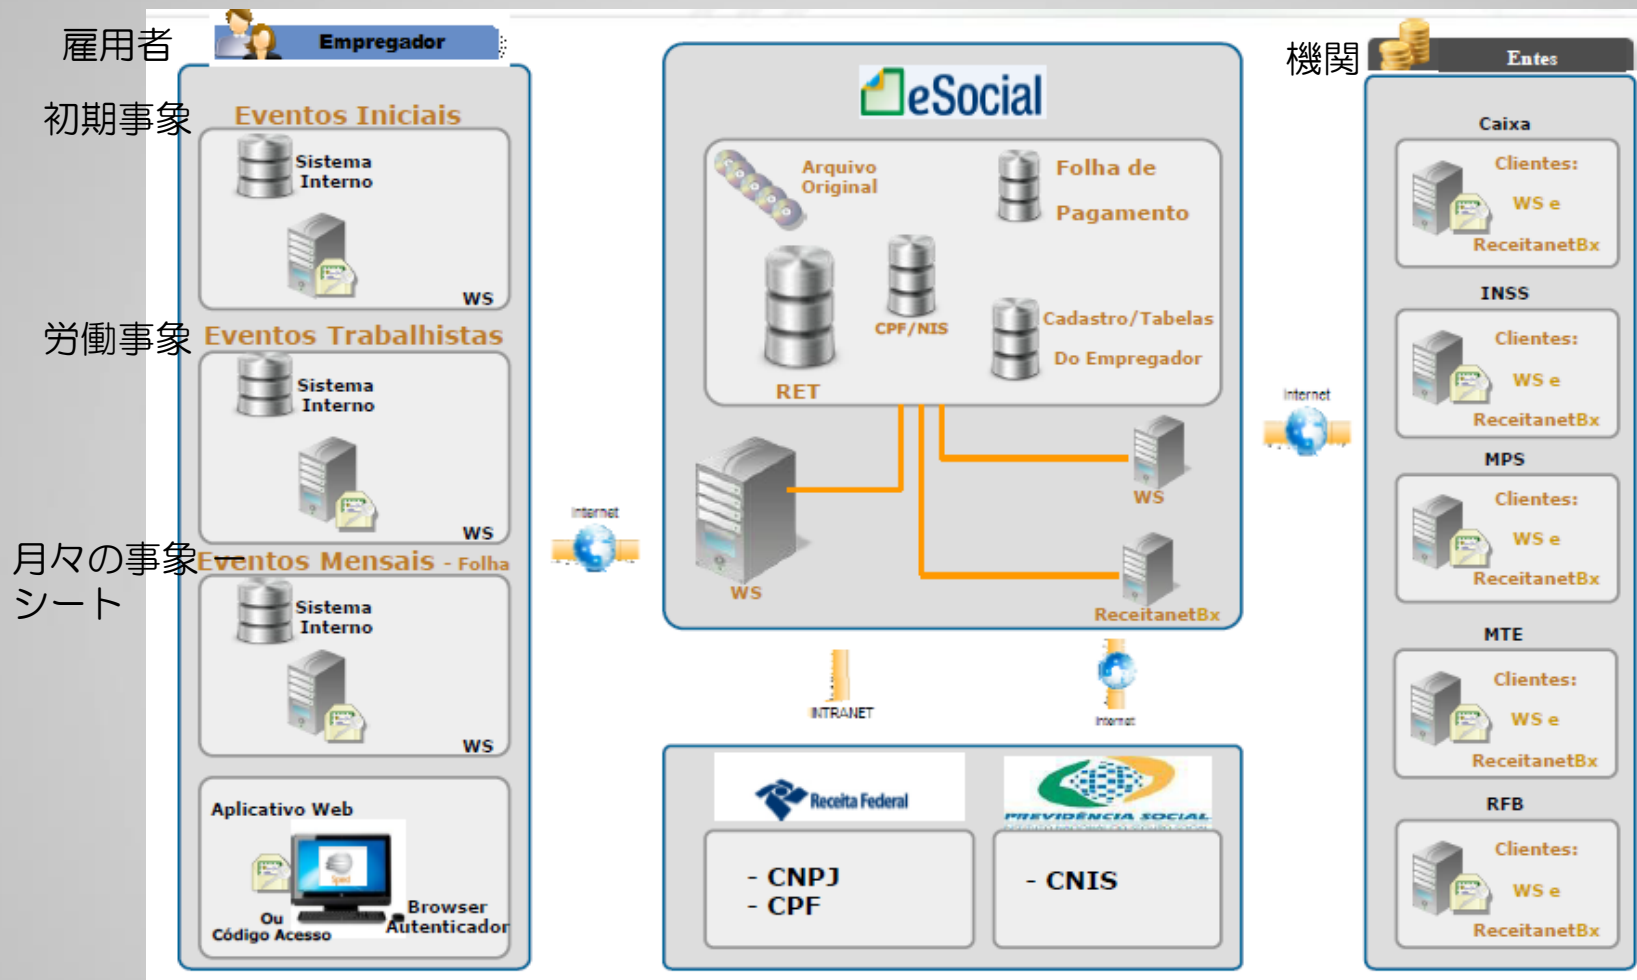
雇用者

Empregador

初期事象

Eventos Iniciais

Sistema Interno

WS

労働事象

Eventos Trabalhistas

Sistema Interno

WS

月々の事象—シート

Eventos Mensais - Folha

Sistema Interno

WS

Aplicativo Web

Ou Código Acesso

Browser Autenticador

Internet

eSocial

Arquivo Original

Folha de Pagamento

RET

CPF/NIS

Cadastro/Tabelas Do Empregador

WS

WS

ReceitanetBx

INTRANET

Internet

Receita Federal

PREVIDÊNCIA SOCIAL

- CNPJ
- CPF

- CNIS

Internet

機関

Entes

Caixa

Clientes: WS e ReceitanetBx

INSS

Clientes: WS e ReceitanetBx

MPS

Clientes: WS e ReceitanetBx

MTE

Clientes: WS e ReceitanetBx

RFB

Clientes: WS e ReceitanetBx